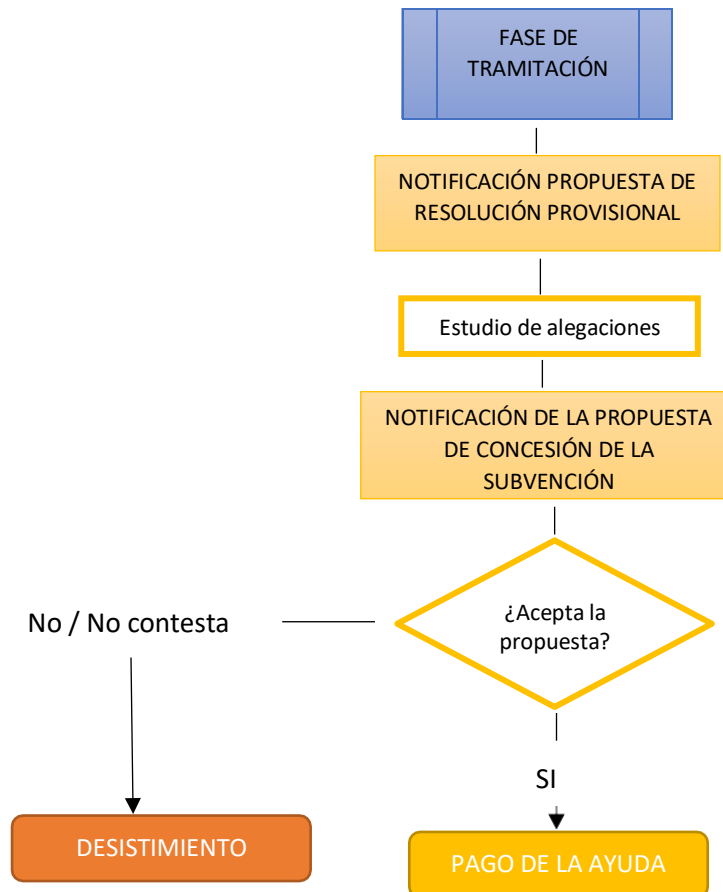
FASE DE TRAMITACIÓN

NOTIFICACIÓN PROPUESTA DE RESOLUCIÓN PROVISIONAL

Estudio de alegaciones

NOTIFICACIÓN DE LA PROPUESTA DE CONCESIÓN DE LA SUBVENCIÓN

¿Acepta la propuesta?

No / No contesta

SI

DESISTIMIENTO

PAGO DE LA AYUDA